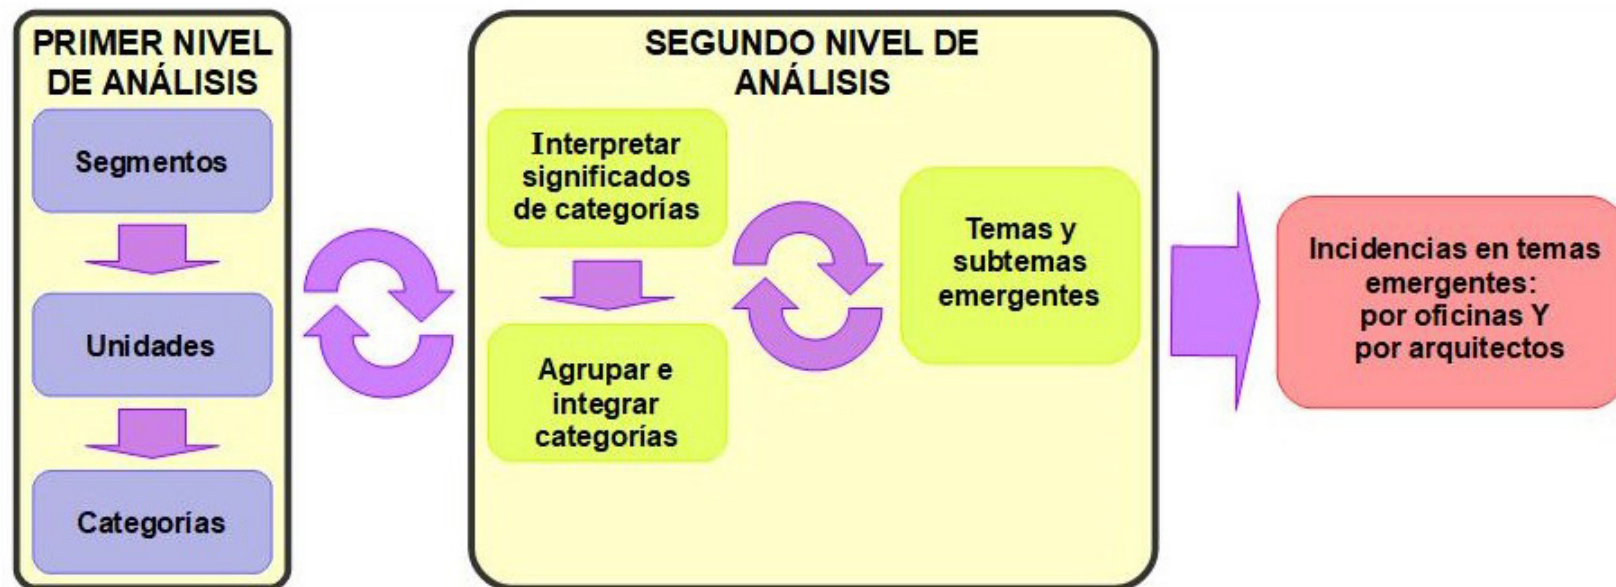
PRIMER NIVEL DE ANÁLISIS

Segmentos

Unidades

Categorías

SEGUNDO NIVEL DE ANÁLISIS

Interpretar significados de categorías

Agrupar e integrar categorías

Temas y subtemas emergentes

Incidencias en temas emergentes: por oficinas Y por arquitectos